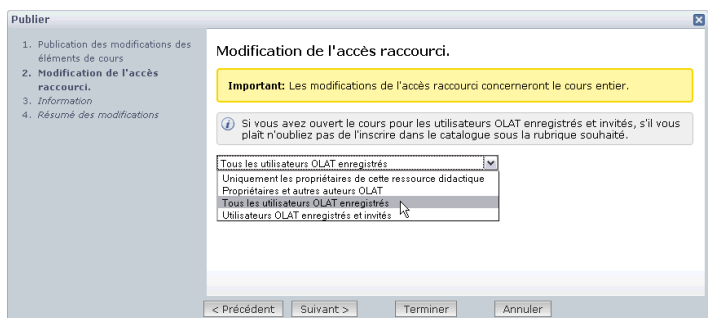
Publier

1. Publication des modifications des éléments de cours
2. Modification de l'accès raccourci.
3. Information
4. Résumé des modifications

Modification de l'accès raccourci.

Important: Les modifications de l'accès raccourci concerneront le cours entier.

Si vous avez ouvert le cours pour les utilisateurs OLAT enregistrés et invités, s'il vous plaît n'oubliez pas de l'inscrire dans le catalogue sous la rubrique souhaité.

Tous les utilisateurs OLAT enregistrés

Uniquement les propriétaires de cette ressource didactique
Propriétaires et autres auteurs OLAT
Tous les utilisateurs OLAT enregistrés
Utilisateurs OLAT enregistrés et invités

< Précédent | Suivant > | Terminer | Annuler